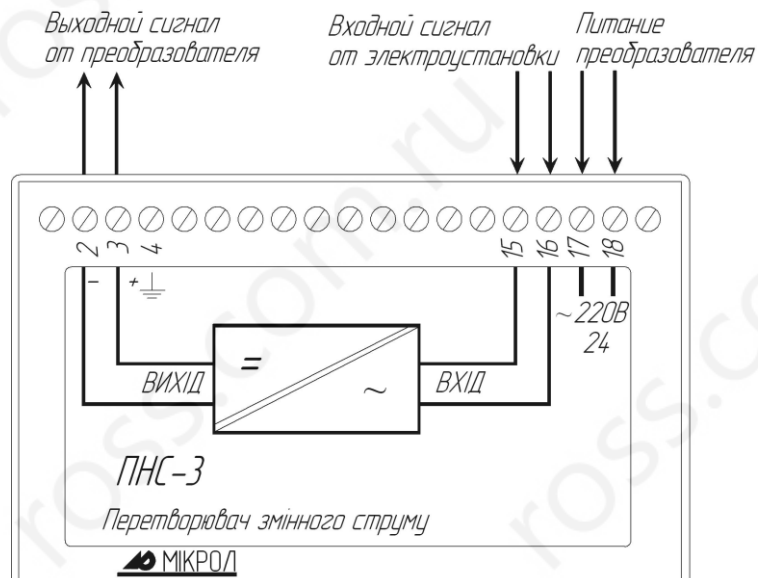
Выходной сигнал от преобразователя

Входной сигнал от электроустановки

Питание преобразователя

2 3 4

15 16 17 18

– + ⏚

~220В 24

=

~

ВИХІД

ВХІД

ПНС-3

Перетворювач змінного струму

МІКРОЛ

ross.com.ru

ross.co

ross.c